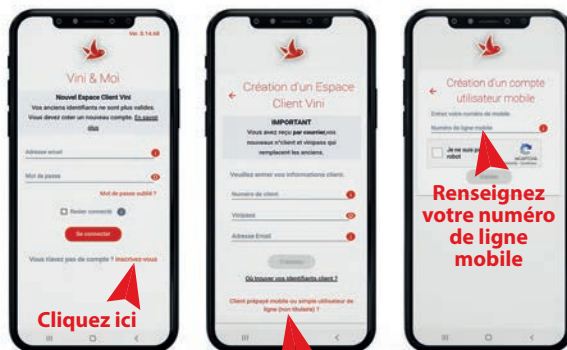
Ver. 3.14.68

Vini & Moi

Nouvel Espace Client Vini

Vos anciens identifiants ne sont plus valides. Vous devez créer un nouveau compte. En savoir plus

Adresse email

Mot de passe

Mot de passe oublié ?

Rester connecté

Se connecter

Vous n'avez pas de compte ? Inscrivez-vous

Cliquez ici

Création d'un Espace Client Vini

IMPORTANT

Vous avez reçu par courrier vos nouveaux n°client et vinipass qui remplacent les anciens.

Veuillez entrer vos informations client.

Numéro de client

Vinipass

Adresse Email

Continuer

Où trouver vos identifiants client ?

Client prépayé mobile ou simple utilisateur de ligne (non titulaire) ?

Création d'un compte utilisateur mobile

Entrez votre numéro de mobile

Numéro de ligne mobile

Je ne suis pas un robot

reCAPTCHA

Valider

Renseignez votre numéro de ligne mobile